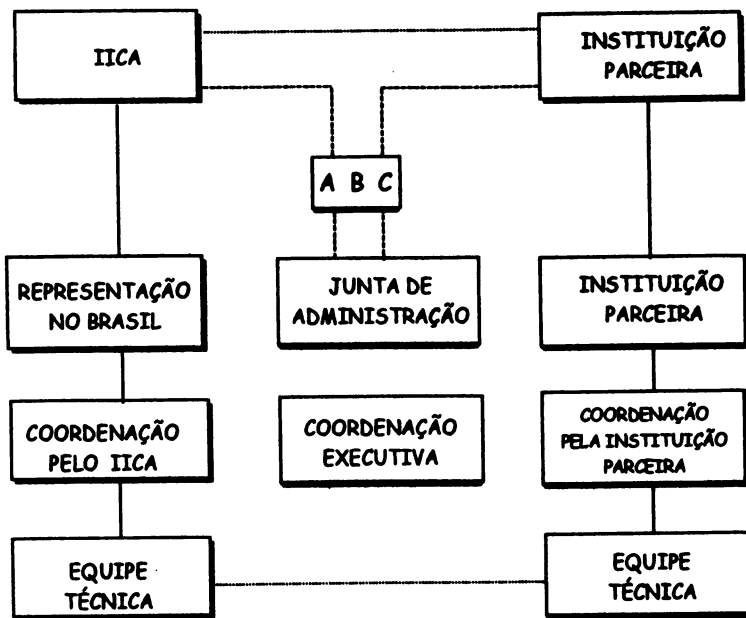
IICA

INSTITUIÇÃO PARCEIRA

A B C

REPRESENTAÇÃO NO BRASIL

JUNTA DE ADMINISTRAÇÃO

INSTITUIÇÃO PARCEIRA

COORDENAÇÃO PELO IICA

COORDENAÇÃO EXECUTIVA

COORDENAÇÃO PELA INSTITUIÇÃO PARCEIRA

EQUIPE TÉCNICA

EQUIPE TÉCNICA